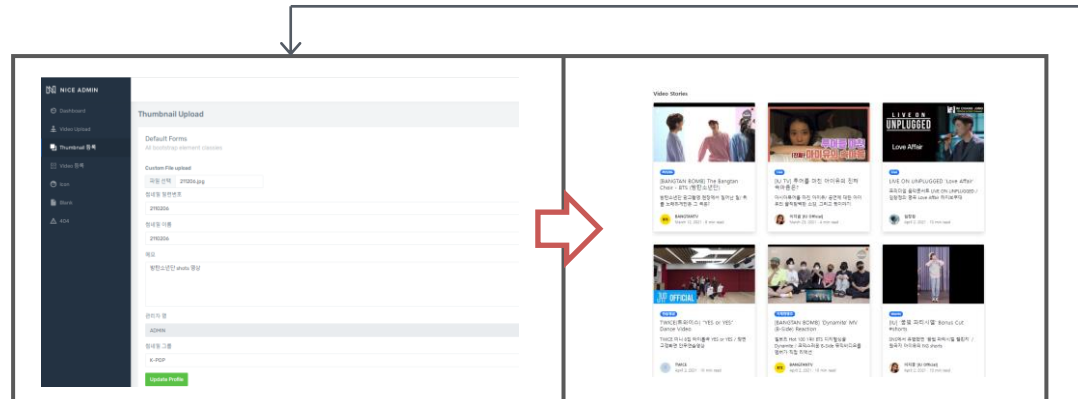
NICE ADMIN

Dashboard
Video Upload
Thumbnail 등록
Video 등록
Icon
Blank
404

Thumbnail Upload

Default Forms
All bootstrap element classes

Custom File upload
파일 선택 210206.jpg
썸네일 일련번호
210206
썸네일 이름
210206
메모
방탄소년단 studio 영상
관리자 명
ADMIN
썸네일 그룹
K-POP
Update Profile

Video Stories

[BANGTAN BOMB] The Bangtan Choir - BTS (방탄소년단)
BANGTANTV

[IU TV] 루머를 마친 아이유의 진짜 속마음은?
이지금 [IU Official]

LIVE ON UNPLUGGED
Love Affair
LIVE ON UNPLUGGED 'Love Affair'

OFFICIAL
TWICE(트와이스) "YES or YES" Dance Video
TWICE

[BANGTAN BOMB] 'Dynamite' MV (B-Side) Reaction
BANGTANTV

[IU] '잠 못 자는 시절' Bonus Cut
이지금 [IU Official]